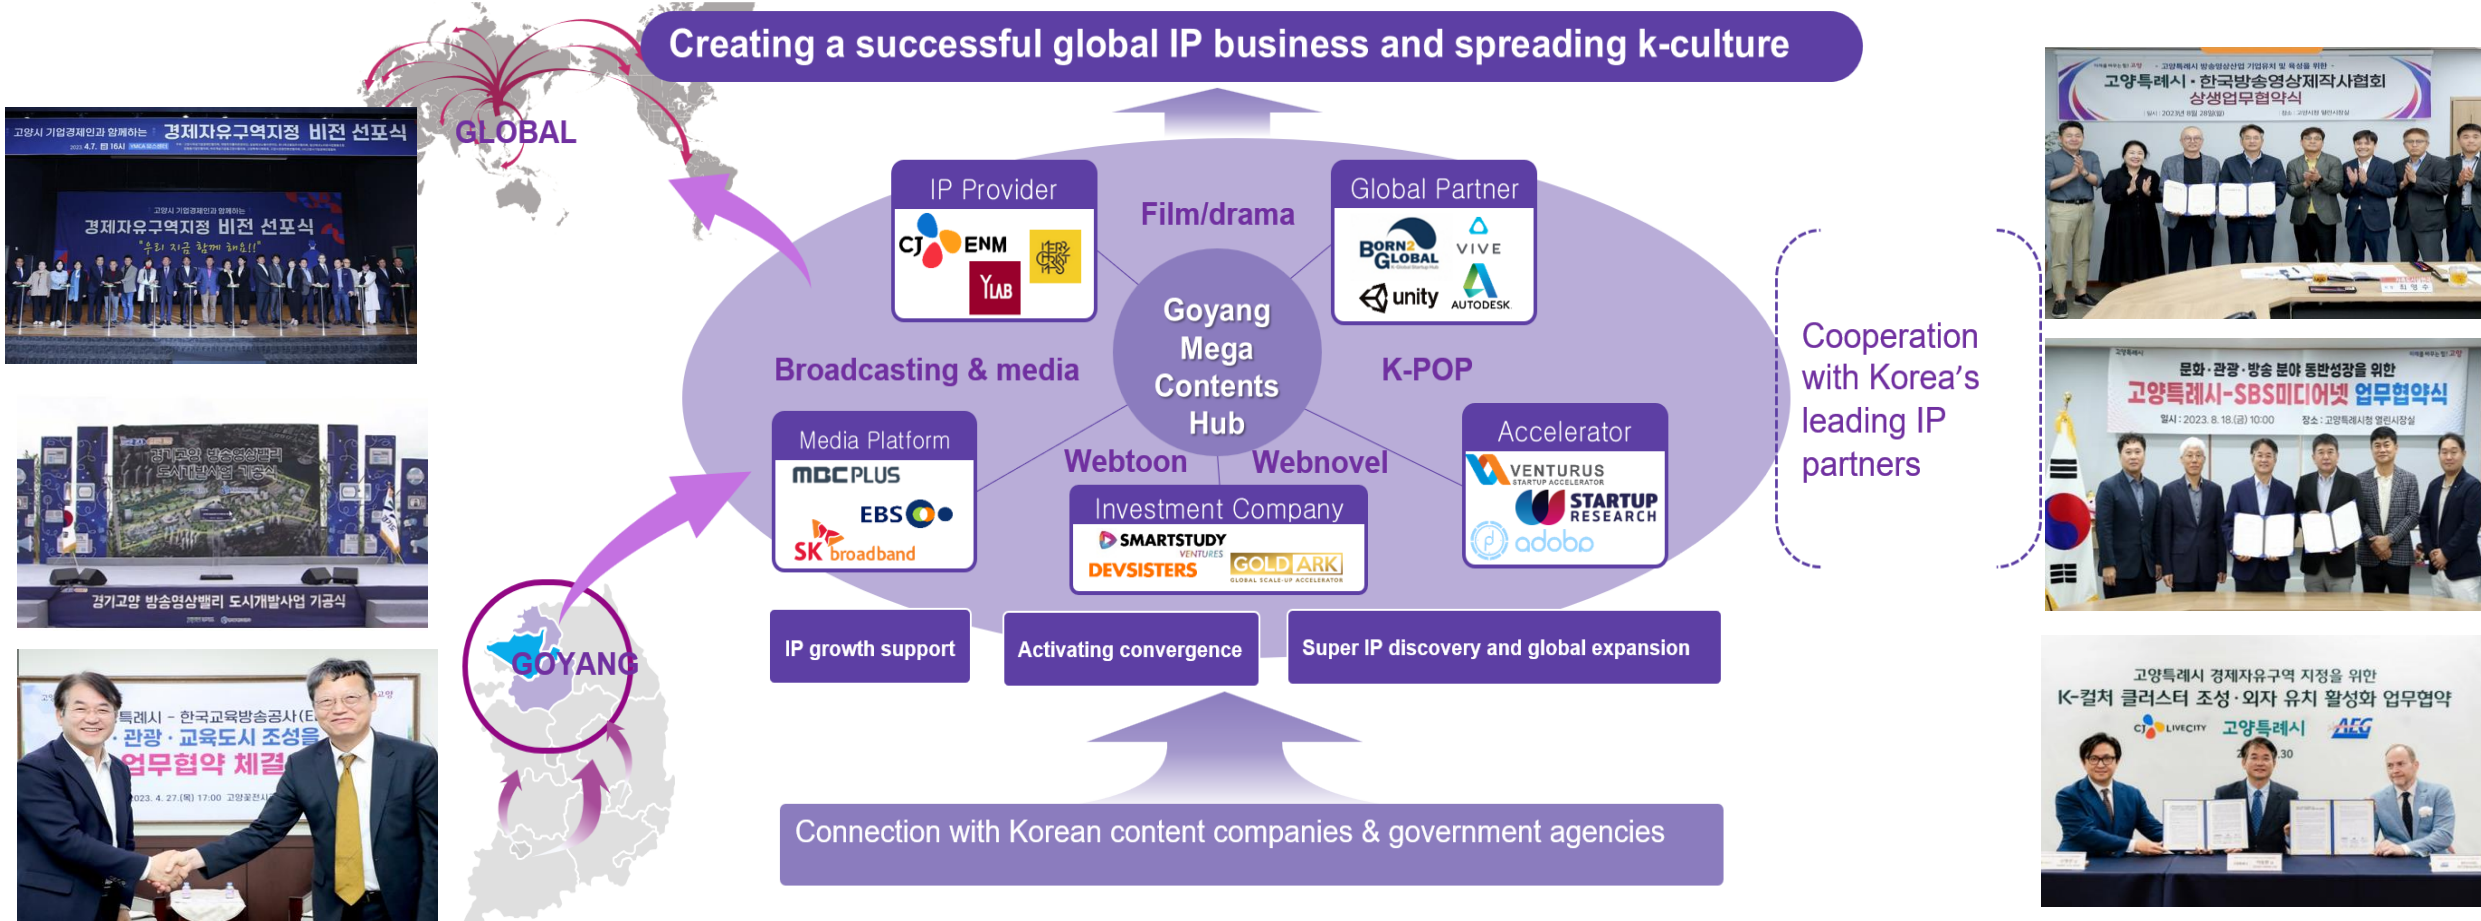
Creating a successful global IP business and spreading k-culture

GLOBAL

고양시 기업경제인과 함께하는 경제자유구역지정 비전 선포식

2023. 4. 7. 16시

고양시 기업경제인과 함께하는 경제자유구역지정 비전 선포식

"우리 지금 함께 해요!!"

경기고양 방송영상밸리 도시개발사업 기공식

경기고양 방송영상밸리 도시개발사업 기공식

특례시 – 한국교육방송공사(E

·관광 · 교육도시 조성을

업무협약 체결

2023. 4. 27.(목) 17:00 고양꽃전시

GOYANG

IP Provider

CJ ENM

YLAB

Film/drama

Global Partner

BORN2GLOBAL

VIVE

unity

AUTODESK

Goyang Mega Contents Hub

Broadcasting & media

K-POP

Media Platform

MBC PLUS

EBS

SK broadband

Webtoon

Webnovel

Investment Company

SMARTSTUDY VENTURES

DEVSISTERS

GOLD ARK

GLOBAL SCALE-UP ACCELERATOR

Accelerator

VENTURUS STARTUP ACCELERATOR

STARTUP RESEARCH

adobo

IP growth support

Activating convergence

Super IP discovery and global expansion

Connection with Korean content companies & government agencies

Cooperation with Korea's leading IP partners

고양특례시 · 한국방송영상제작사협회 상생업무협약식

문화·관광·방송 분야 동반성장을 위한

고양특례시-SBS미디어넷 업무협약식

일시 : 2023. 8. 18.(금) 10:00 장소 : 고양특례시청 열린시장실

고양특례시 경제자유구역 지정을 위한

K-컬처 클러스터 조성·외자 유치 활성화 업무협약

CJ LIVECITY 고양특례시 AEG